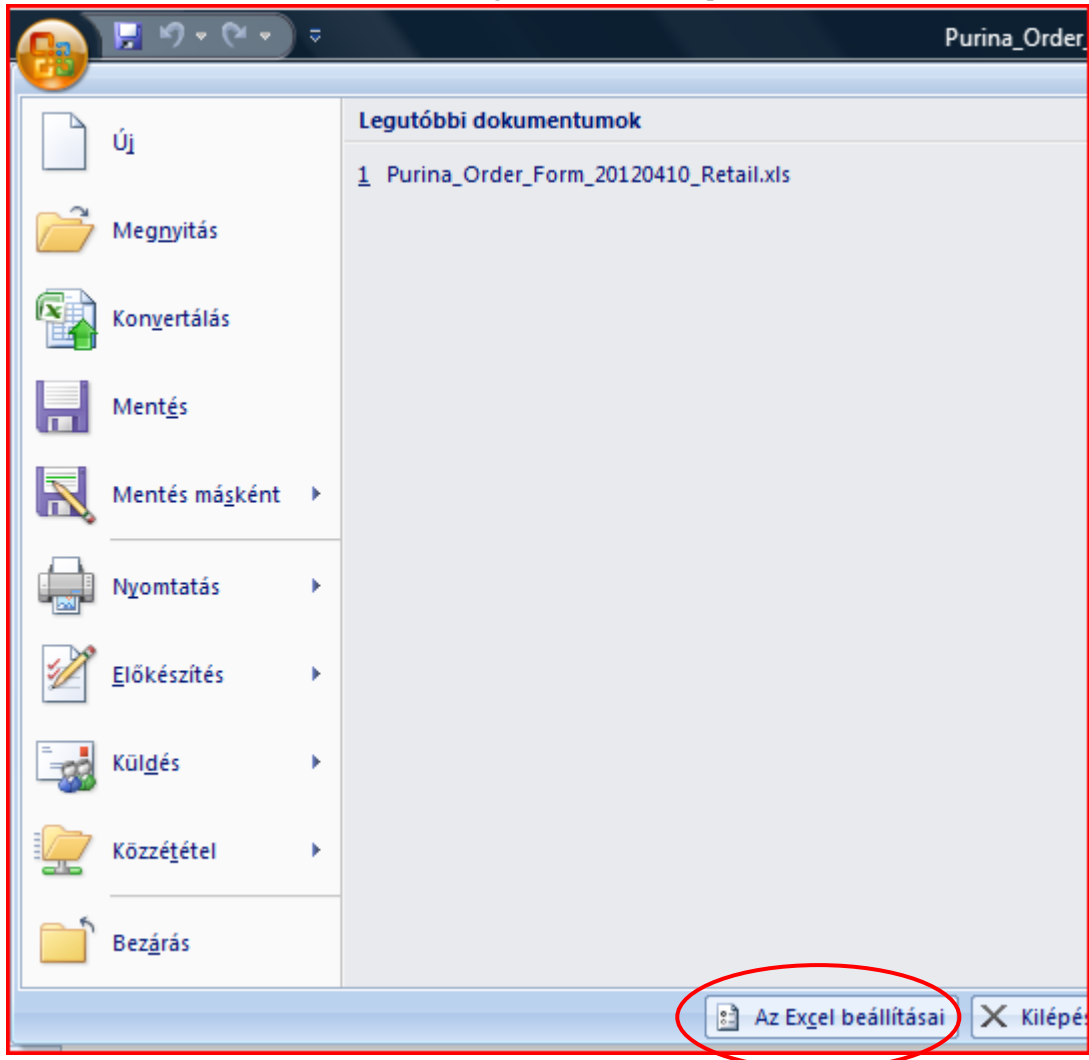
Purina_Order_

Új

Megnyitás

Konvertálás

Mentés

Mentés másként

Nyomtatás

Előkészítés

Küldés

Közzététel

Bezárás

Legutóbbi dokumentumok

1 Purina_Order_Form_20120410_Retail.xls

Az Excel beállításai

Kilépés